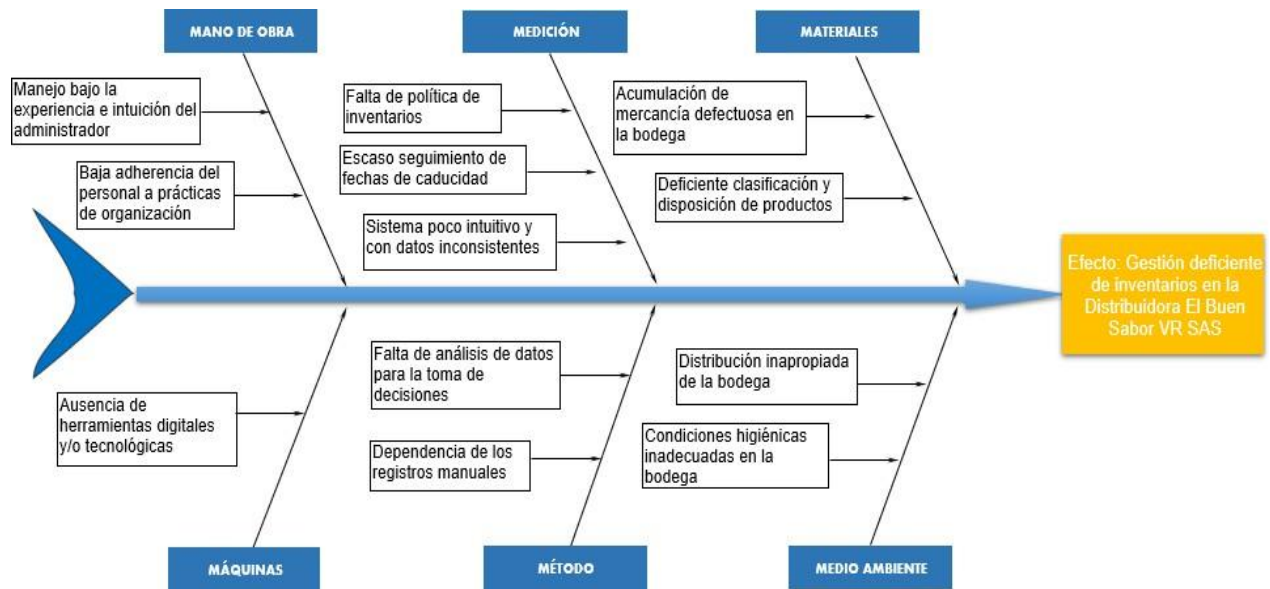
MANO DE OBRA

Manejo bajo la experiencia e intuición del administrador

Baja adherencia del personal a prácticas de organización

MEDICIÓN

Falta de política de inventarios

Escaso seguimiento de fechas de caducidad

Sistema poco intuitivo y con datos inconsistentes

MATERIALES

Acumulación de mercancía defectuosa en la bodega

Deficiente clasificación y disposición de productos

Efecto: Gestión deficiente de inventarios en la Distribuidora El Buen Sabor VR SAS

Ausencia de herramientas digitales y/o tecnológicas

MÁQUINAS

Falta de análisis de datos para la toma de decisiones

Dependencia de los registros manuales

MÉTODO

Distribución inapropiada de la bodega

Condiciones higiénicas inadecuadas en la bodega

MEDIO AMBIENTE